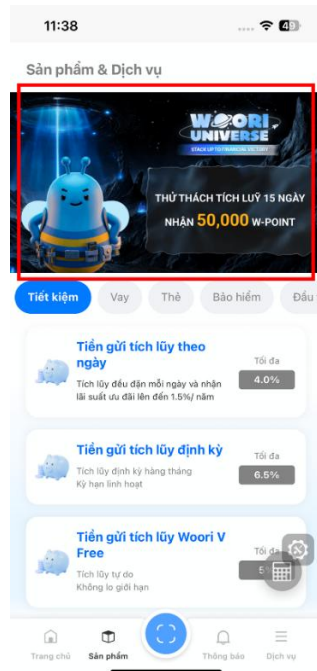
11:38

Sản phẩm & Dịch vụ

WOORI UNIVERSE
STACK UP TO TURN BIG ON STORY

THỬ THÁCH TÍCH LUỸ 15 NGÀY
NHẬN 50,000 W-POINT

Tiết kiệm Vay Thẻ Bảo hiểm Đầu

Tiền gửi tích lũy theo ngày
Tích lũy đều đặn mỗi ngày và nhận lãi suất ưu đãi lên đến 1.5%/ năm
Tối đa
4.0%

Tiền gửi tích lũy định kỳ
Tích lũy định kỳ hàng tháng
Kỳ hạn linh hoạt
Tối đa
6.5%

Tiền gửi tích lũy Woori V Free
Tích lũy tự do
Không lo giới hạn
Tối đa
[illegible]

Trang chủ Sản phẩm Thông báo Dịch vụ